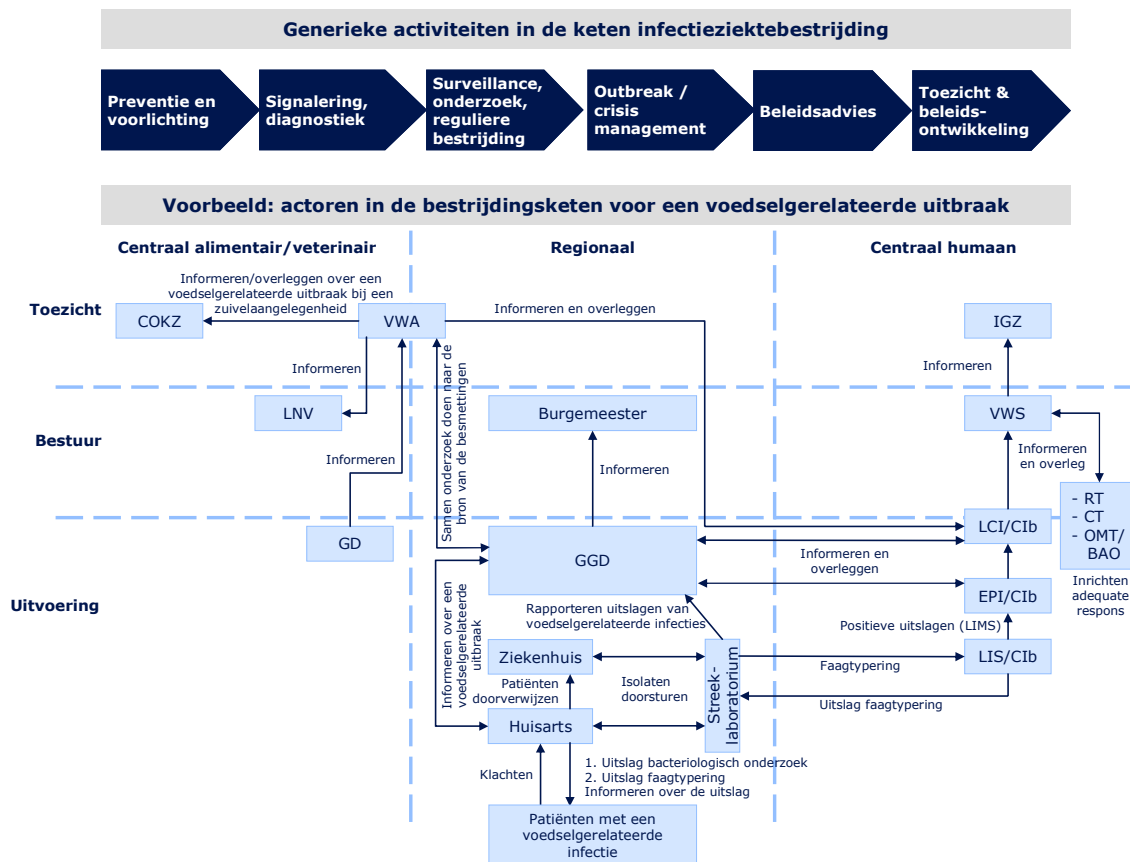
Generieke activiteiten in de keten infectieziektebestrijding

Preventie en voorlichting

Signalering, diagnostiek

Surveillance, onderzoek, reguliere bestrijding

Outbreak / crisis management

Beleidsadvies

Toezicht & beleidsontwikkeling

Voorbeeld: actoren in de bestrijdingsketen voor een voedselgerelateerde uitbraak

Centraal alimentair/veterinair

Regionaal

Centraal humaan

Toezicht

Bestuur

Uitvoering

Informeren/overleggen over een voedselgerelateerde uitbraak bij een zuivelaangelegenheid

COKZ

VWA

Informeren en overleggen

IGZ

Informeren

Samen onderzoek doen naar de bron van de besmettingen

Informeren

LNV

Burgemeester

VWS

Informeren

Informeren

Informeren en overleg

- RT
- CT
- OMT/ BAO

Inrichten adequate respons

GD

GGD

LCI/CIb

Informeren en overleggen

EPI/CIb

Informeren over een voedselgerelateerde uitbraak

Rapporteren uitslagen van voedselgerelateerde infecties

Positieve uitslagen (LIMS)

Ziekenhuis

Streek-laboratorium

Faagtypering

LIS/CIb

Patiënten doorverwijzen

Isolaten doorsturen

Uitslag faagtypering

Huisarts

Klachten

1. Uitslag bacteriologisch onderzoek
2. Uitslag faagtypering
Informeren over de uitslag

Patiënten met een voedselgerelateerde infectie